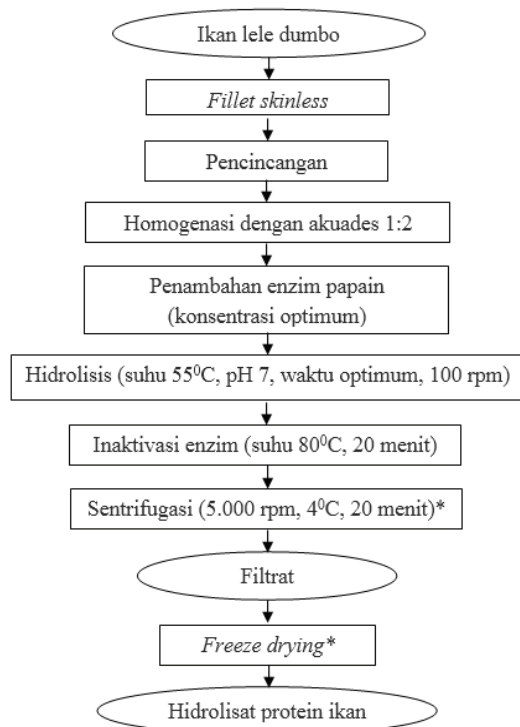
Ikan lele dumbo

Fillet skinless

Pencincangan

Homogenasi dengan akuades 1:2

Penambahan enzim papain (konsentrasi optimum)

Hidrolisis (suhu 55$^0$C, pH 7, waktu optimum, 100 rpm)

Inaktivasi enzim (suhu 80$^0$C, 20 menit)

Sentrifugasi (5.000 rpm, 4$^0$C, 20 menit)*

Filtrat

Freeze drying*

Hidrolisat protein ikan